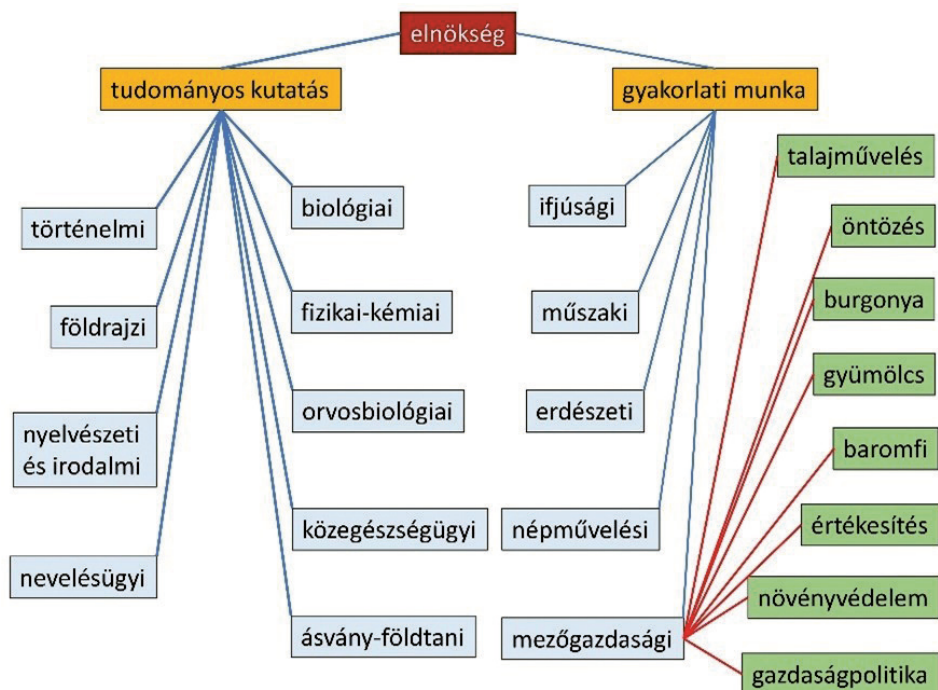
elnökség

tudományos kutatás

gyakorlati munka

történelmi

földrajzi

nyelvészeti és irodalmi

nevelésügyi

biológiai

fizikai-kémiai

orvosbiológiai

közegészségügyi

ásvány-földtani

ifjúsági

műszaki

erdészeti

népművelési

mezőgazdasági

talajművelés

öntözés

burgonya

gyümölcs

baromfi

értékesítés

növényvédelem

gazdaságpolitika